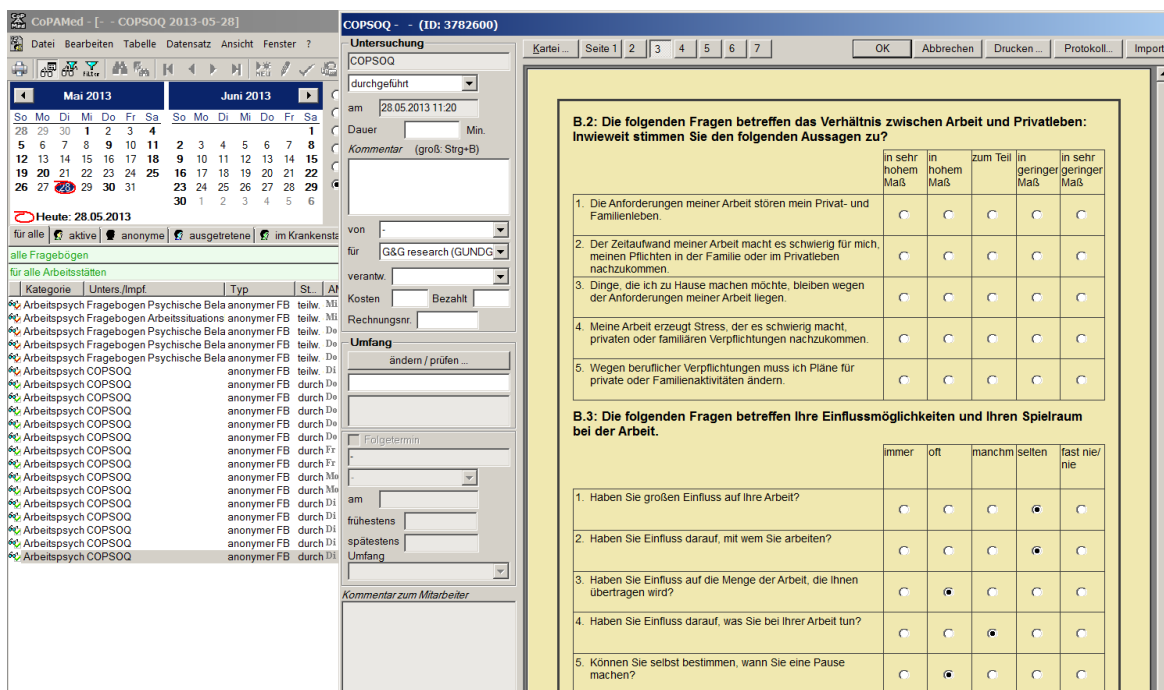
CoPAMed - [- - COPSOQ 2013-05-28]

Datei Bearbeiten Tabelle Datensatz Ansicht Fenster ?

Mai 2013

| So | Mo | Di | Mi | Do | Fr | Sa |
|---|---|---|---|---|---|---|
| 28 | 29 | 30 | 1 | 2 | 3 | 4 |
| 5 | 6 | 7 | 8 | 9 | 10 | 11 |
| 12 | 13 | 14 | 15 | 16 | 17 | 18 |
| 19 | 20 | 21 | 22 | 23 | 24 | 25 |
| 26 | 27 | 28 | 29 | 30 | 31 | |

Juni 2013

| So | Mo | Di | Mi | Do | Fr | Sa |
|---|---|---|---|---|---|---|
| | | | | | | 1 |
| 2 | 3 | 4 | 5 | 6 | 7 | 8 |
| 9 | 10 | 11 | 12 | 13 | 14 | 15 |
| 16 | 17 | 18 | 19 | 20 | 21 | 22 |
| 23 | 24 | 25 | 26 | 27 | 28 | 29 |
| 30 | 1 | 2 | 3 | 4 | 5 | 6 |

Heute: 28.05.2013

für alle | aktive | anonyme | ausgetretene | im Krankenst

alle Fragebögen
für alle Arbeitsstätten

| Kategorie | Unters./Impf. | Typ | St.. | A |
|---|---|---|---|---|
| Arbeitspsych | Fragebogen Psychische Bela | anonymer FB | teilw. | Mi |
| Arbeitspsych | Fragebogen Arbeitssituations | anonymer FB | teilw. | Mi |
| Arbeitspsych | Fragebogen Psychische Bela | anonymer FB | teilw. | Do |
| Arbeitspsych | Fragebogen Psychische Bela | anonymer FB | teilw. | Do |
| Arbeitspsych | Fragebogen Psychische Bela | anonymer FB | teilw. | Do |
| Arbeitspsych | COPSOQ | anonymer FB | teilw. | Di |
| Arbeitspsych | COPSOQ | anonymer FB | durch | Do |
| Arbeitspsych | COPSOQ | anonymer FB | durch | Do |
| Arbeitspsych | COPSOQ | anonymer FB | durch | Do |
| Arbeitspsych | COPSOQ | anonymer FB | durch | Do |
| Arbeitspsych | COPSOQ | anonymer FB | durch | Do |
| Arbeitspsych | COPSOQ | anonymer FB | durch | Fr |
| Arbeitspsych | COPSOQ | anonymer FB | durch | Fr |
| Arbeitspsych | COPSOQ | anonymer FB | durch | Mo |
| Arbeitspsych | COPSOQ | anonymer FB | durch | Mo |
| Arbeitspsych | COPSOQ | anonymer FB | durch | Di |
| Arbeitspsych | COPSOQ | anonymer FB | durch | Di |
| Arbeitspsych | COPSOQ | anonymer FB | durch | Di |
| Arbeitspsych | COPSOQ | anonymer FB | durch | Di |
| Arbeitspsych | COPSOQ | anonymer FB | durch | Di |

COPSOQ - - (ID: 3782600)

Untersuchung
COPSOQ
durchgeführt
am 28.05.2013 11:20
Dauer Min.
Kommentar (groß: Strg+B)
von -
für G&G research (GUNDG
verantw.
Kosten Bezahlt
Rechnungsnr.
Umfang
ändern / prüfen ...
Folgetermin
-
am
frühestens
spätestens
Umfang
Kommentar zum Mitarbeiter

Kartei ... Seite 1 2 3 4 5 6 7 OK Abbrechen Drucken ... Protokoll... Import

B.2: Die folgenden Fragen betreffen das Verhältnis zwischen Arbeit und Privatleben: Inwieweit stimmen Sie den folgenden Aussagen zu?

| | in sehr hohem Maß | in hohem Maß | zum Teil | in geringer Maß | in sehr geringer Maß |
|---|---|---|---|---|---|
| 1. Die Anforderungen meiner Arbeit stören mein Privat- und Familienleben. | | | | | |
| 2. Der Zeitaufwand meiner Arbeit macht es schwierig für mich, meinen Pflichten in der Familie oder im Privatleben nachzukommen. | | | | | |
| 3. Dinge, die ich zu Hause machen möchte, bleiben wegen der Anforderungen meiner Arbeit liegen. | | | | | |
| 4. Meine Arbeit erzeugt Stress, der es schwierig macht, privaten oder familiären Verpflichtungen nachzukommen. | | | | | |
| 5. Wegen beruflicher Verpflichtungen muss ich Pläne für private oder Familienaktivitäten ändern. | | | | | |

B.3: Die folgenden Fragen betreffen Ihre Einflussmöglichkeiten und Ihren Spielraum bei der Arbeit.

| | immer | oft | manchm | selten | fast nie/ nie |
|---|---|---|---|---|---|
| 1. Haben Sie großen Einfluss auf Ihre Arbeit? | | | | | |
| 2. Haben Sie Einfluss darauf, mit wem Sie arbeiten? | | | | | |
| 3. Haben Sie Einfluss auf die Menge der Arbeit, die Ihnen übertragen wird? | | | | | |
| 4. Haben Sie Einfluss darauf, was Sie bei Ihrer Arbeit tun? | | | | | |
| 5. Können Sie selbst bestimmen, wann Sie eine Pause machen? | | | | | |